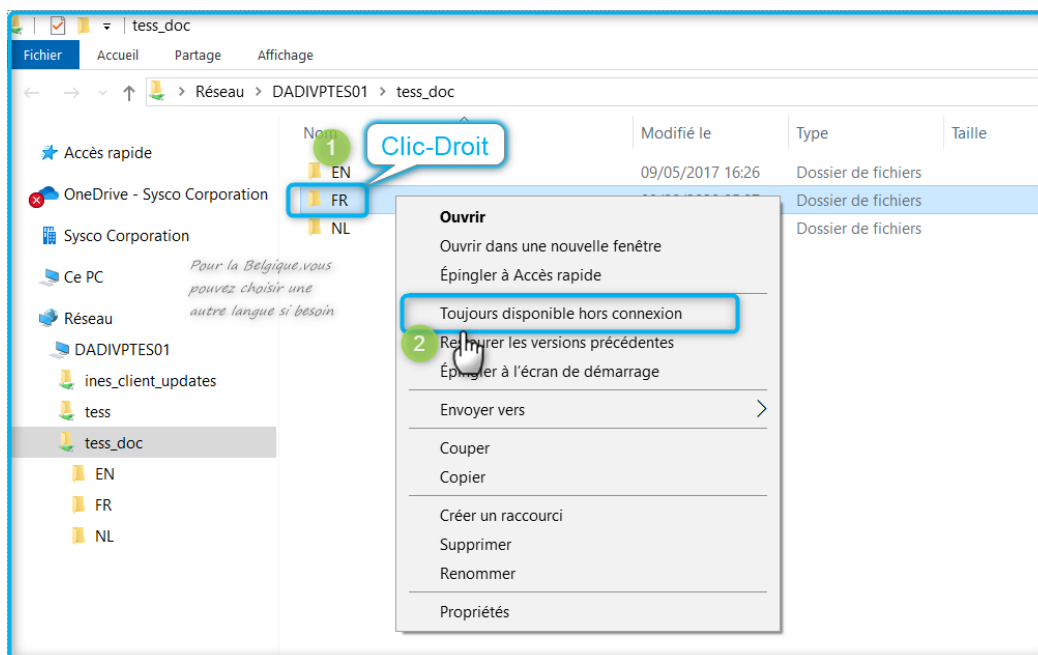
tess_doc

Fichier Accueil Partage Affichage

Réseau > DADIVPTES01 > tess_doc

Accès rapide
OneDrive - Sysco Corporation
Sysco Corporation
Ce PC
Réseau
DADIVPTES01
ines_client_updates
tess
tess_doc
EN
FR
NL

Pour la Belgique, vous pouvez choisir une autre langue si besoin

| Nom | Modifié le | Type | Taille |
|---|---|---|---|
| EN | 09/05/2017 16:26 | Dossier de fichiers | |
| FR | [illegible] | Dossier de fichiers | |
| NL | | Dossier de fichiers | |

1 Clic-Droit

Ouvrir
Ouvrir dans une nouvelle fenêtre
Épingler à Accès rapide
Toujours disponible hors connexion
2 Re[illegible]urer les versions précédentes
Épingler à l'écran de démarrage
Envoyer vers
Couper
Copier
Créer un raccourci
Supprimer
Renommer
Propriétés